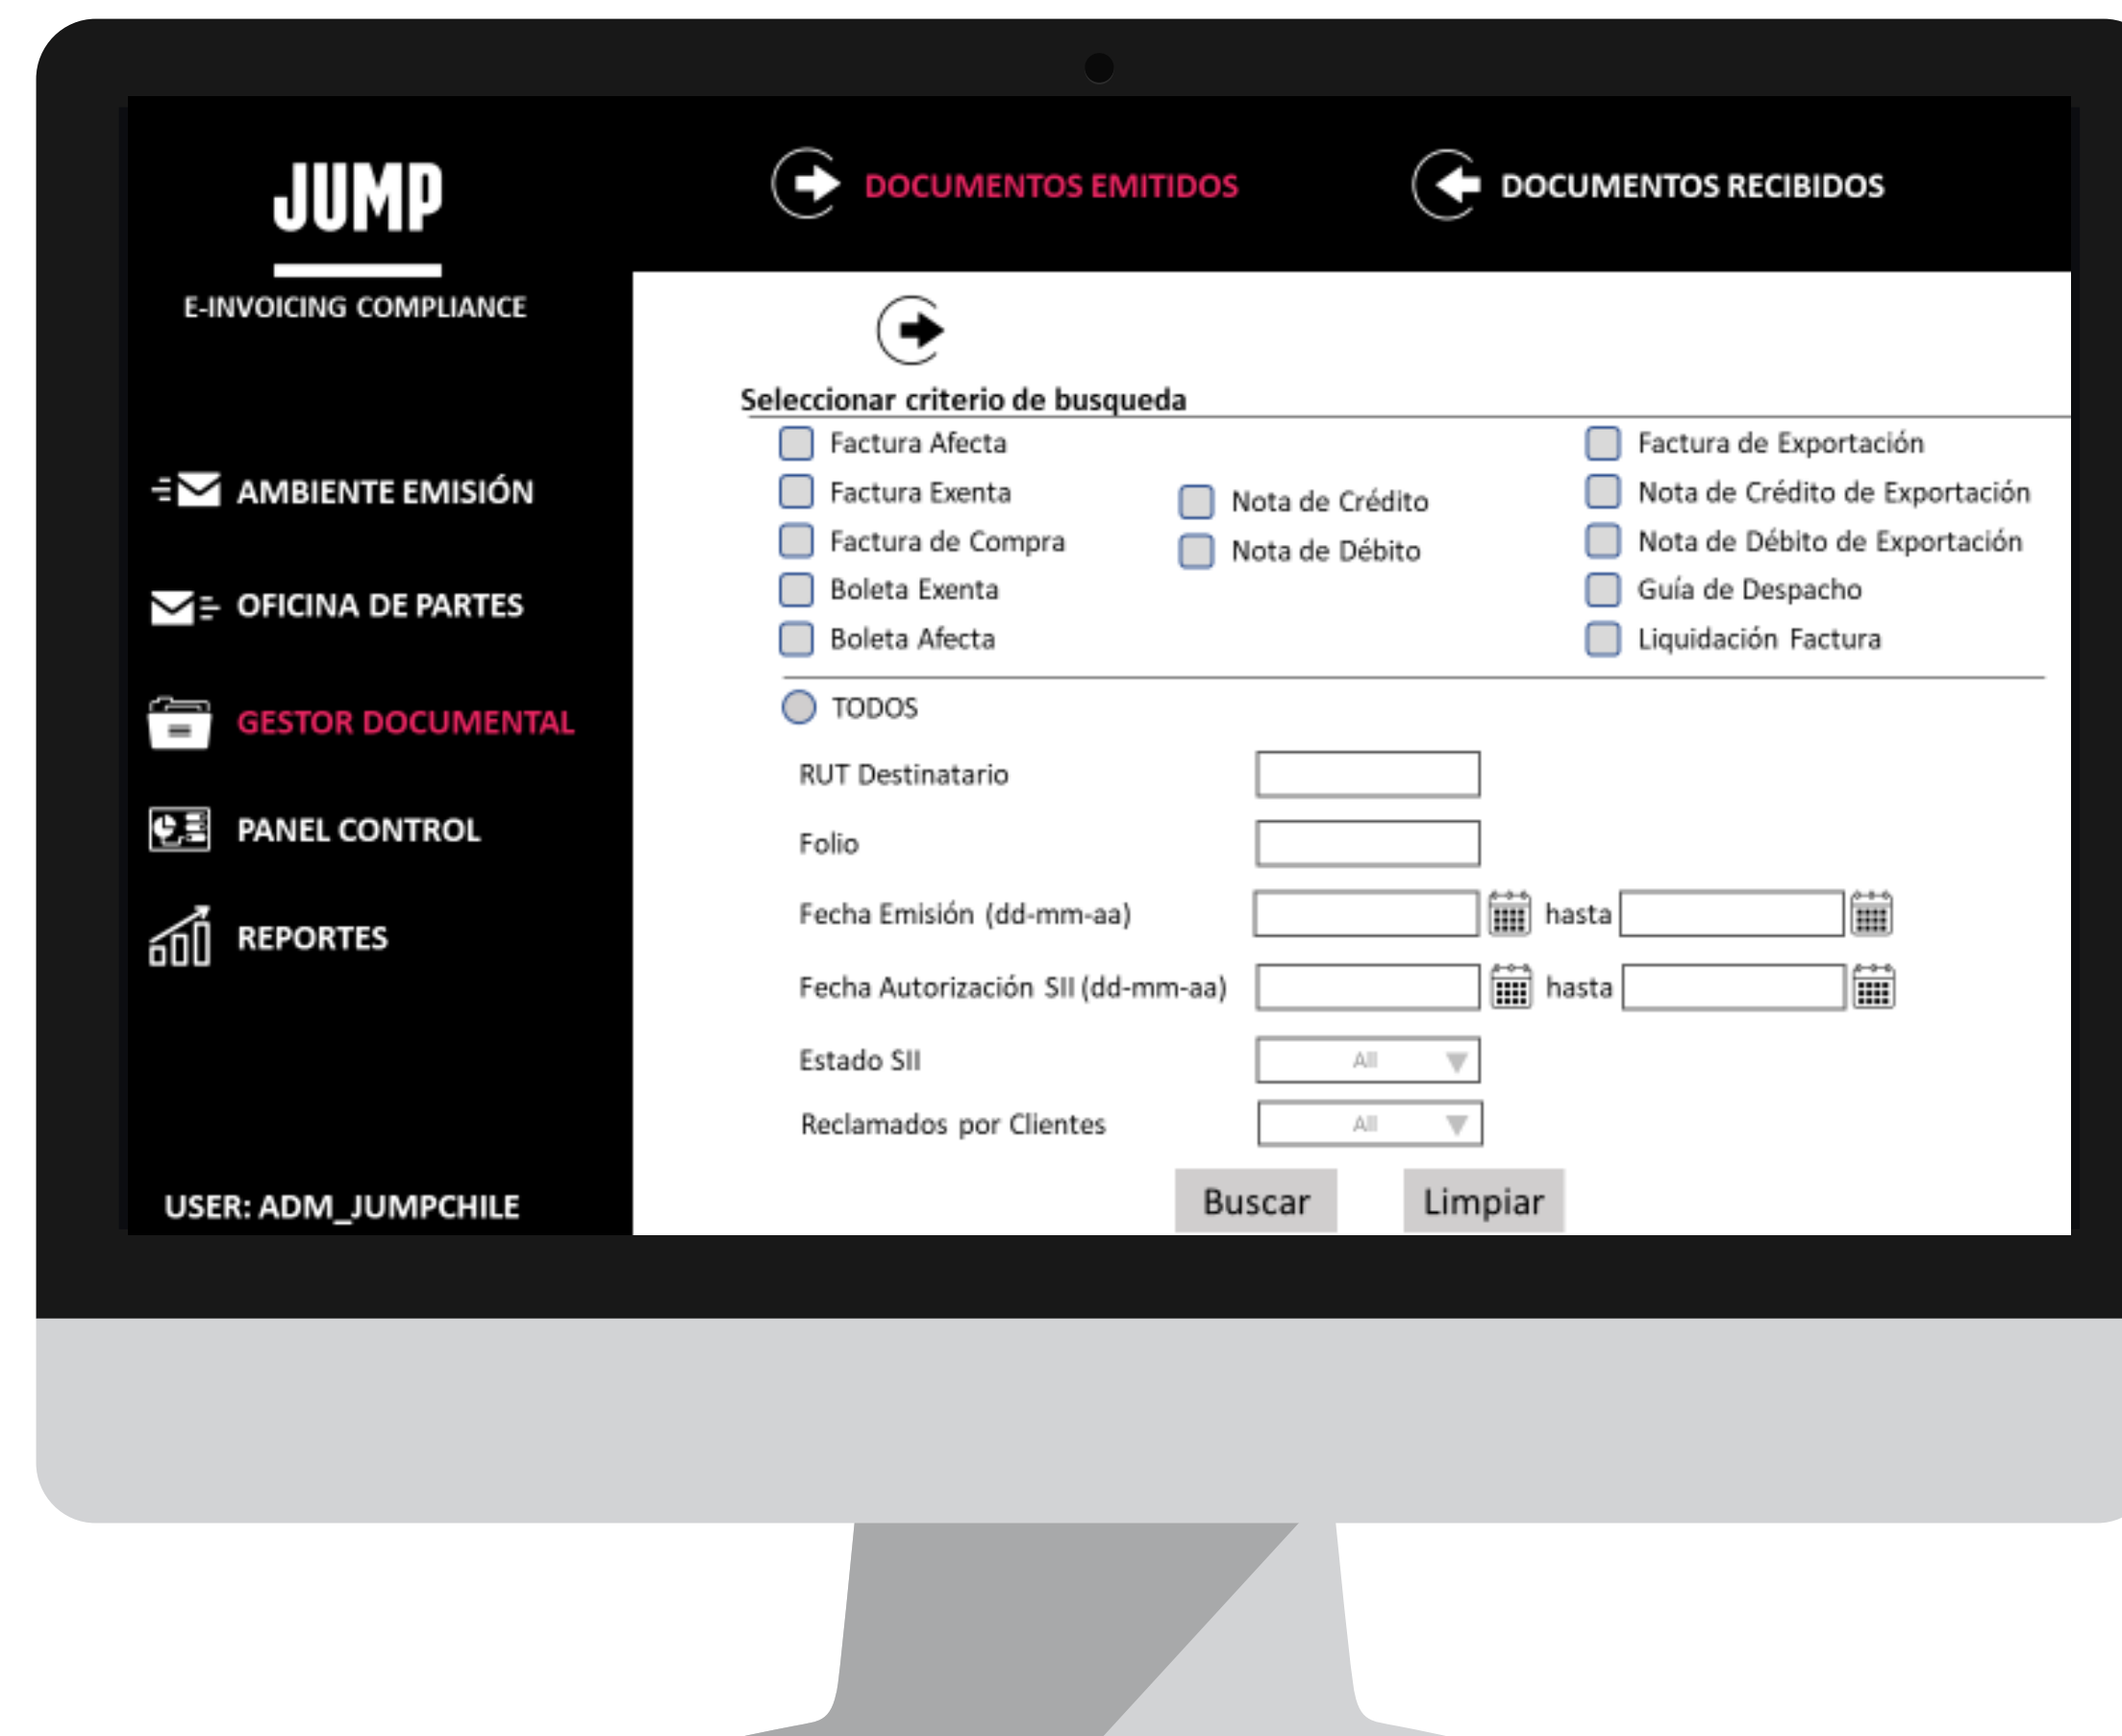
JUMP
E-INVOICING COMPLIANCE

DOCUMENTOS EMITIDOS
DOCUMENTOS RECIBIDOS

AMBIENTE EMISIÓN
OFICINA DE PARTES
GESTOR DOCUMENTAL
PANEL CONTROL
REPORTES

USER: ADM_JUMPCHILE

Seleccionar criterio de busqueda

Factura Afecta
Factura Exenta
Factura de Compra
Boleta Exenta
Boleta Afecta

Nota de Crédito
Nota de Débito

Factura de Exportación
Nota de Crédito de Exportación
Nota de Débito de Exportación
Guía de Despacho
Liquidación Factura

TODOS

RUT Destinatario
Folio
Fecha Emisión (dd-mm-aa) hasta
Fecha Autorización SII (dd-mm-aa) hasta
Estado SII All
Reclamados por Clientes All

Buscar Limpiar